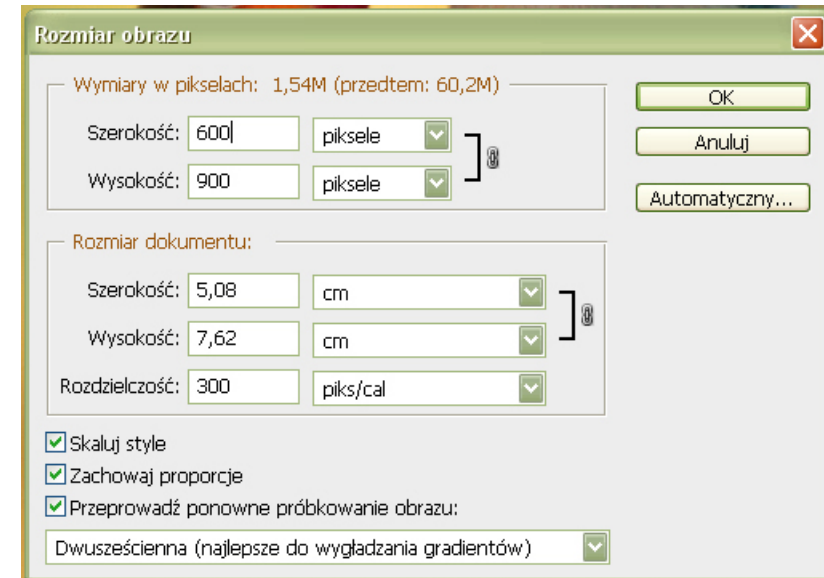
Rozmiar obrazu

Wymiary w pikselach: 1,54M (przedtem: 60,2M)

Szerokość: 600 piksele

Wysokość: 900 piksele

OK

Anuluj

Automatyczny...

Rozmiar dokumentu:

Szerokość: 5,08 cm

Wysokość: 7,62 cm

Rozdzielczość: 300 piks/cal

Skaluj style

Zachowaj proporcje

Przeprowadź ponowne próbkowanie obrazu:

Dwusześcienna (najlepsze do wygładzania gradientów)